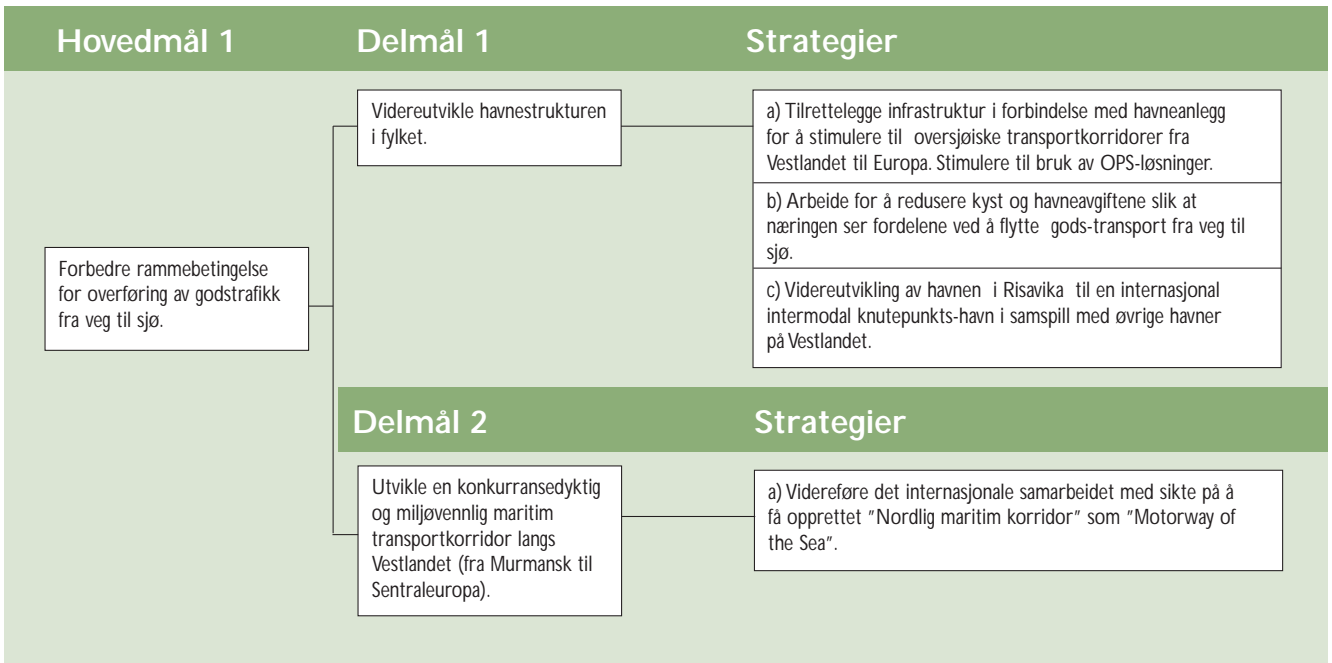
Hovedmål 1

Delmål 1

Strategier

Forbedre rammebetingelse for overføring av godstrafikk fra veg til sjø.

Videreutvikle havnestrukturen i fylket.

a) Tilrettelegge infrastruktur i forbindelse med havneanlegg for å stimulere til oversjøiske transportkorridorer fra Vestlandet til Europa. Stimulere til bruk av OPS-løsninger.

b) Arbeide for å redusere kyst og havneavgiftene slik at næringen ser fordelene ved å flytte gods-transport fra veg til sjø.

c) Videreutvikling av havnen i Risavika til en internasjonal intermodal knutepunkts-havn i samspill med øvrige havner på Vestlandet.

Delmål 2

Strategier

Utvikle en konkurransedyktig og miljøvennlig maritim transportkorridor langs Vestlandet (fra Murmansk til Sentraleuropa).

a) Videreføre det internasjonale samarbeidet med sikte på å få opprettet "Nordlig maritim korridor" som "Motorway of the Sea".